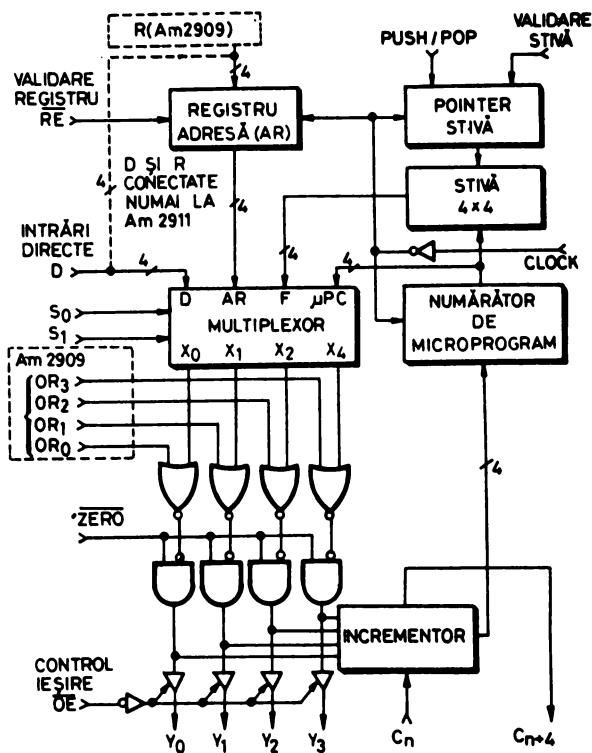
R(Am2909)

4

VALIDARE REGISTRU $\overline{RE}$

REGISTRU ADRESĂ (AR)

PUSH / POP

VALIDARE STIVĂ

POINTER STIVĂ

D ŞI R CONECTATE NUMAI LA Am 2911

4

4

STIVĂ 4 x 4

INTRĂRI DIRECTE D

4

4

4

CLOCK

$S_0$

$S_1$

D AR F μPC

MULTIPLEXOR

$X_0$ $X_1$ $X_2$ $X_4$

NUMĂRĂTOR DE MICROPROGRAM

Am 2909

$OR_3$

$OR_2$

$OR_1$

$OR_0$

4

$\overline{ZERO}$

INCREMENTOR

CONTROL IEŞIRE $\overline{OE}$

$Y_0$ $Y_1$ $Y_2$ $Y_3$

$C_n$

$C_{n+4}$